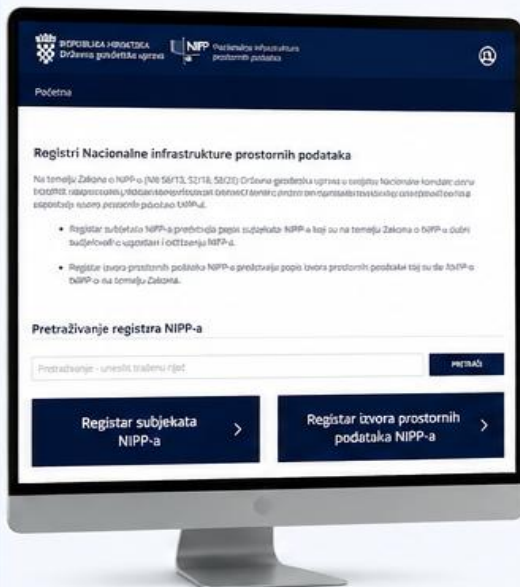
REPUBLIKA HRVATSKA
Državna geodetska uprava

NIPP Nacionalna infrastruktura prostornih podataka

Početna

Registri Nacionalne infrastrukture prostornih podataka

Na temelju Zakona o NIPP-u (NN 56/13, 52/18, 50/20) Državna geodetska uprava u svojstvu Nacionalne kontaktne točke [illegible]

• Registar subjekata NIPP-a predstavlja popis subjekata NIPP-a koji su na temelju Zakona o NIPP-u dužni sudjelovati u uspostavi i održavanju NIPP-a.

• Registar izvora prostornih podataka NIPP-a predstavlja popis izvora prostornih podataka koji su dio NIPP-a na temelju Zakona.

Pretraživanje registra NIPP-a

Pretraživanje - unesite traženu riječ

PRETRAŽI

Registar subjekata NIPP-a

Registar izvora prostornih podataka NIPP-a